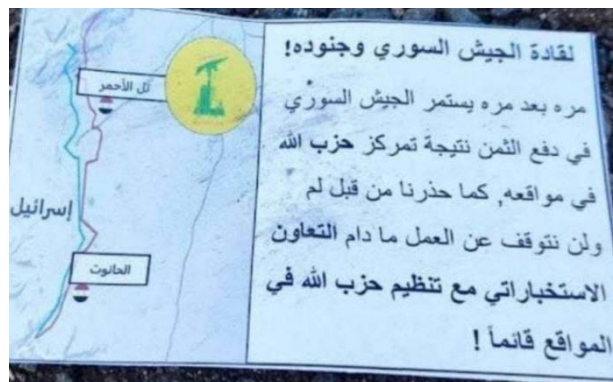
لقادة الجيش السوري وجنوده!

مره بعد مره يستمر الجيش السوري في دفع الثمن نتيجة تمركز حزب الله في مواقعه، كما حذرنا من قبل لم ولن نتوقف عن العمل ما دام التعاون الاستخباراتي مع تنظيم حزب الله في المواقع قائماً !

تل الأحمر

إسرائيل

الحانوت